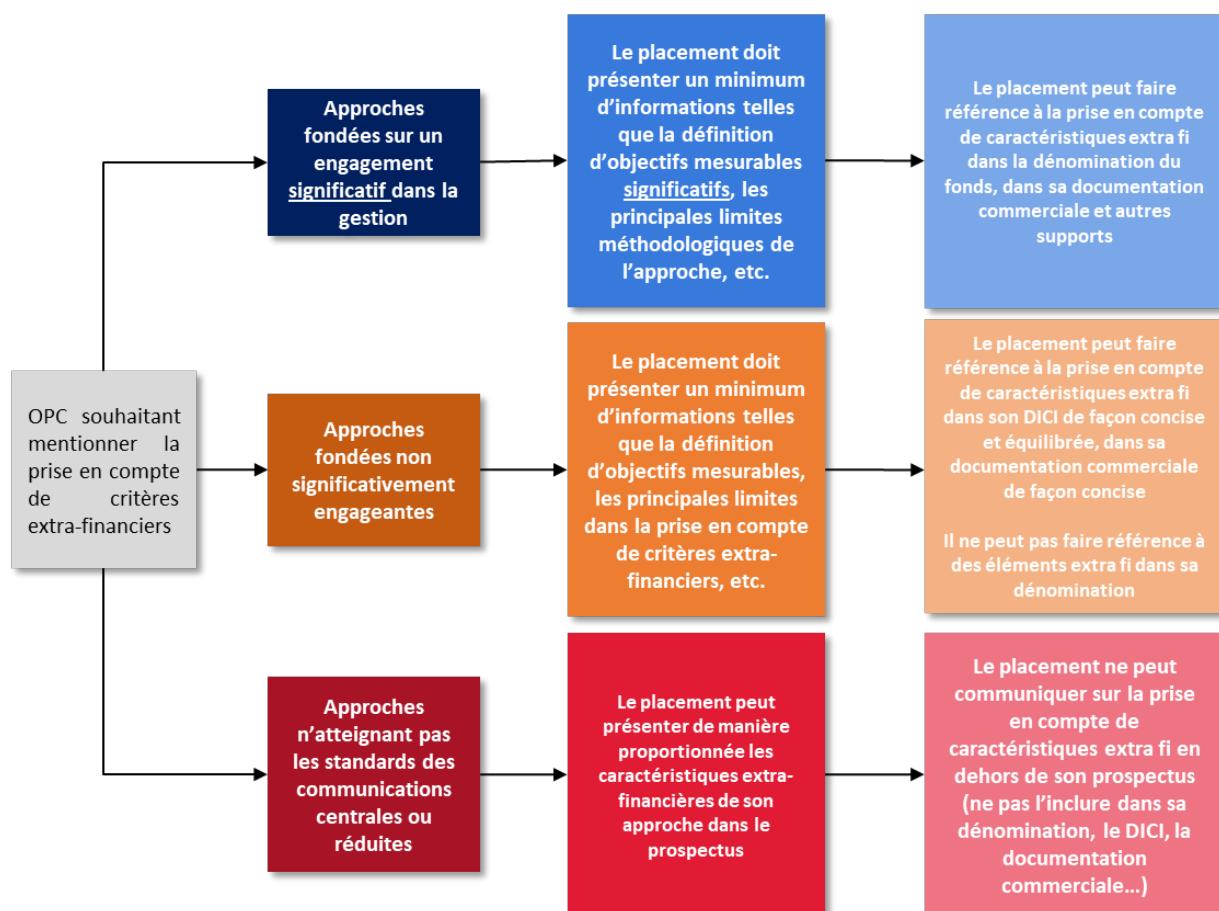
OPC souhaitant mentionner la prise en compte de critères extra-financiers

Approches fondées sur un engagement significatif dans la gestion

Le placement doit présenter un minimum d'informations telles que la définition d'objectifs mesurables significatifs, les principales limites méthodologiques de l'approche, etc.

Le placement peut faire référence à la prise en compte de caractéristiques extra fi dans la dénomination du fonds, dans sa documentation commerciale et autres supports

Approches fondées non significativement engageantes

Le placement doit présenter un minimum d'informations telles que la définition d'objectifs mesurables, les principales limites dans la prise en compte de critères extra-financiers, etc.

Le placement peut faire référence à la prise en compte de caractéristiques extra fi dans son DICI de façon concise et équilibrée, dans sa documentation commerciale de façon concise

Il ne peut pas faire référence à des éléments extra fi dans sa dénomination

Approches n'atteignant pas les standards des communications centrales ou réduites

Le placement peut présenter de manière proportionnée les caractéristiques extra-financières de son approche dans le prospectus

Le placement ne peut communiquer sur la prise en compte de caractéristiques extra fi en dehors de son prospectus (ne pas l'inclure dans sa dénomination, le DICI, la documentation commerciale...)